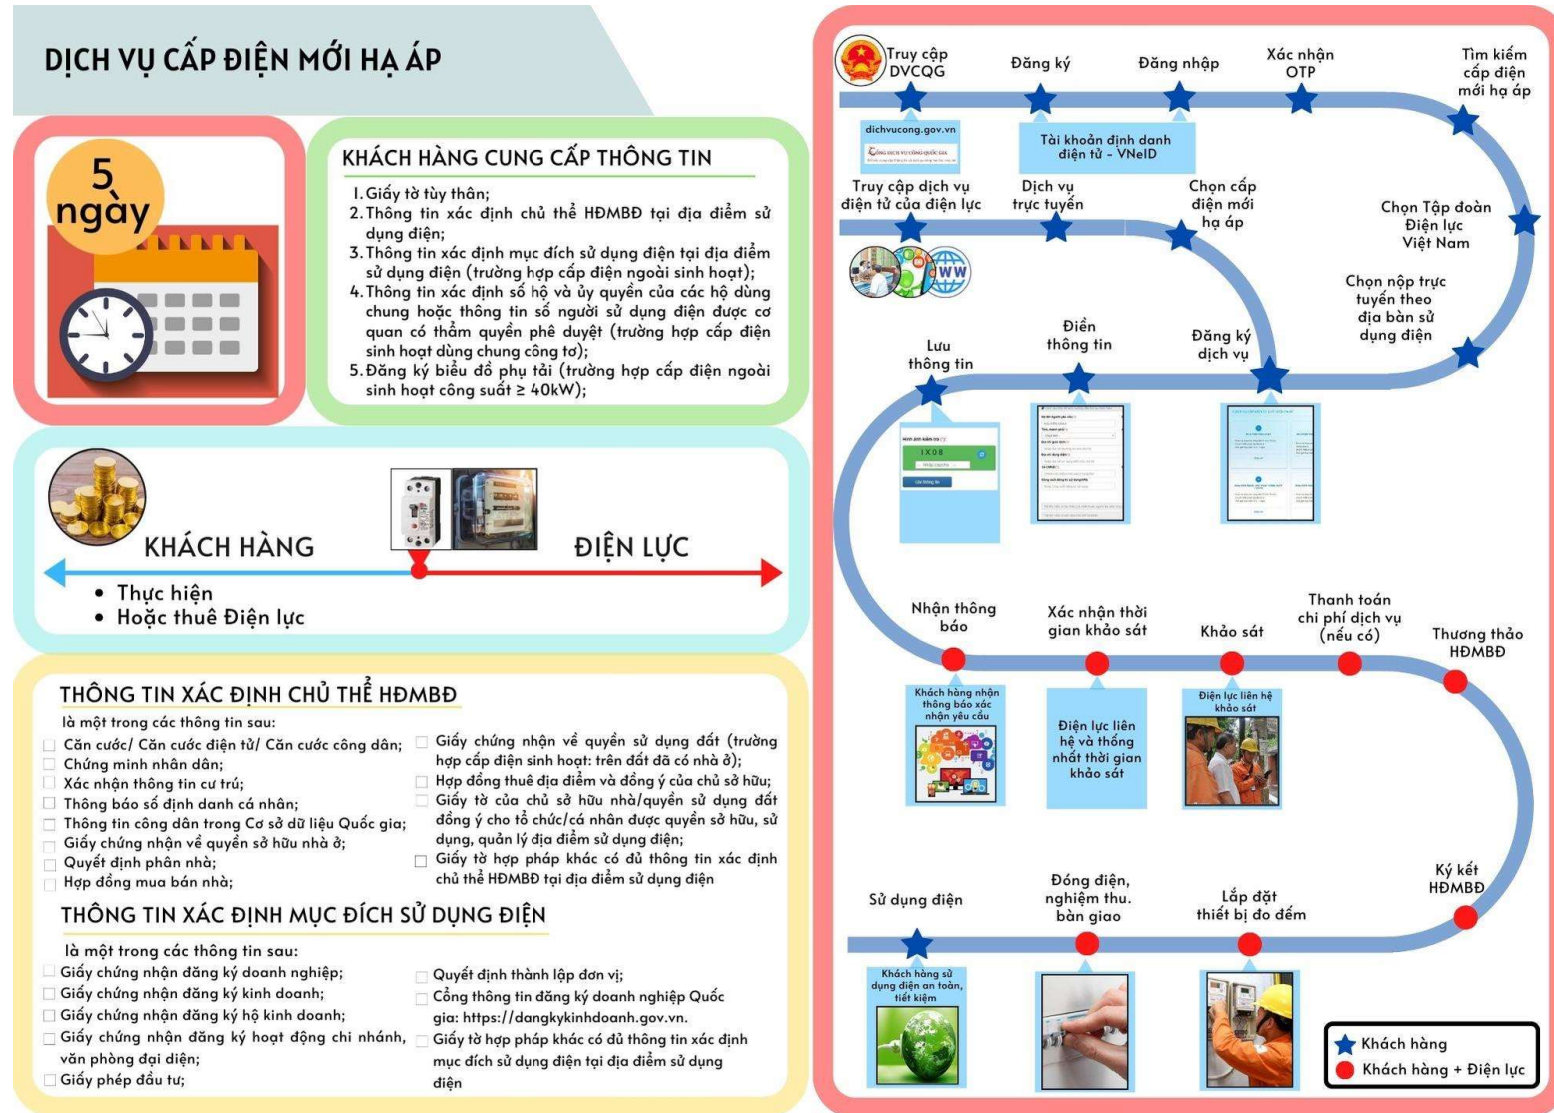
DỊCH VỤ CẤP ĐIỆN MỚI HẠ ÁP

5 ngày

KHÁCH HÀNG CUNG CẤP THÔNG TIN

1. Giấy tờ tùy thân;
2. Thông tin xác định chủ thể HĐMBĐ tại địa điểm sử dụng điện;
3. Thông tin xác định mục đích sử dụng điện tại địa điểm sử dụng điện (trường hợp cấp điện ngoài sinh hoạt);
4. Thông tin xác định số hộ và ủy quyền của các hộ dùng chung hoặc thông tin số người sử dụng điện được cơ quan có thẩm quyền phê duyệt (trường hợp cấp điện sinh hoạt dùng chung công tơ);
5. Đăng ký biểu đồ phụ tải (trường hợp cấp điện ngoài sinh hoạt công suất ≥ 40kW);

KHÁCH HÀNG

ĐIỆN LỰC

• Thực hiện
• Hoặc thuê Điện lực

THÔNG TIN XÁC ĐỊNH CHỦ THỂ HĐMBĐ

là một trong các thông tin sau:
Căn cước/ Căn cước điện tử/ Căn cước công dân;
Chứng minh nhân dân;
Xác nhận thông tin cư trú;
Thông báo số định danh cá nhân;
Thông tin công dân trong Cơ sở dữ liệu Quốc gia;
Giấy chứng nhận về quyền sở hữu nhà ở;
Quyết định phân nhà;
Hợp đồng mua bán nhà;
Giấy chứng nhận về quyền sử dụng đất (trường hợp cấp điện sinh hoạt: trên đất đã có nhà ở);
Hợp đồng thuê địa điểm và đồng ý của chủ sở hữu;
Giấy tờ của chủ sở hữu nhà/quyền sử dụng đất đồng ý cho tổ chức/cá nhân được quyền sở hữu, sử dụng, quản lý địa điểm sử dụng điện;
Giấy tờ hợp pháp khác có đủ thông tin xác định chủ thể HĐMBĐ tại địa điểm sử dụng điện

THÔNG TIN XÁC ĐỊNH MỤC ĐÍCH SỬ DỤNG ĐIỆN

là một trong các thông tin sau:
Giấy chứng nhận đăng ký doanh nghiệp;
Giấy chứng nhận đăng ký kinh doanh;
Giấy chứng nhận đăng ký hộ kinh doanh;
Giấy chứng nhận đăng ký hoạt động chi nhánh, văn phòng đại diện;
Giấy phép đầu tư;
Quyết định thành lập đơn vị;
Cổng thông tin đăng ký doanh nghiệp Quốc gia: https://dangkykinhdoanh.gov.vn.
Giấy tờ hợp pháp khác có đủ thông tin xác định mục đích sử dụng điện tại địa điểm sử dụng điện

Truy cập DVCQG
Đăng ký
Đăng nhập
Xác nhận OTP
Tìm kiếm cấp điện mới hạ áp
dichvucong.gov.vn
Tài khoản định danh điện tử - VNeID
Truy cập dịch vụ điện tử của điện lực
Dịch vụ trực tuyến
Chọn cấp điện mới hạ áp
Chọn Tập đoàn Điện lực Việt Nam
Chọn nộp trực tuyến theo địa bàn sử dụng điện
Lưu thông tin
Điền thông tin
Đăng ký dịch vụ
Nhận thông báo
Xác nhận thời gian khảo sát
Khảo sát
Thanh toán chi phí dịch vụ (nếu có)
Thương thảo HĐMBĐ
Khách hàng nhận thông báo xác nhận yêu cầu
Điện lực liên hệ và thống nhất thời gian khảo sát
Điện lực liên hệ khảo sát
Sử dụng điện
Đóng điện, nghiệm thu, bàn giao
Lắp đặt thiết bị đo đếm
Ký kết HĐMBĐ
Khách hàng sử dụng điện an toàn, tiết kiệm
Khách hàng
Khách hàng + Điện lực